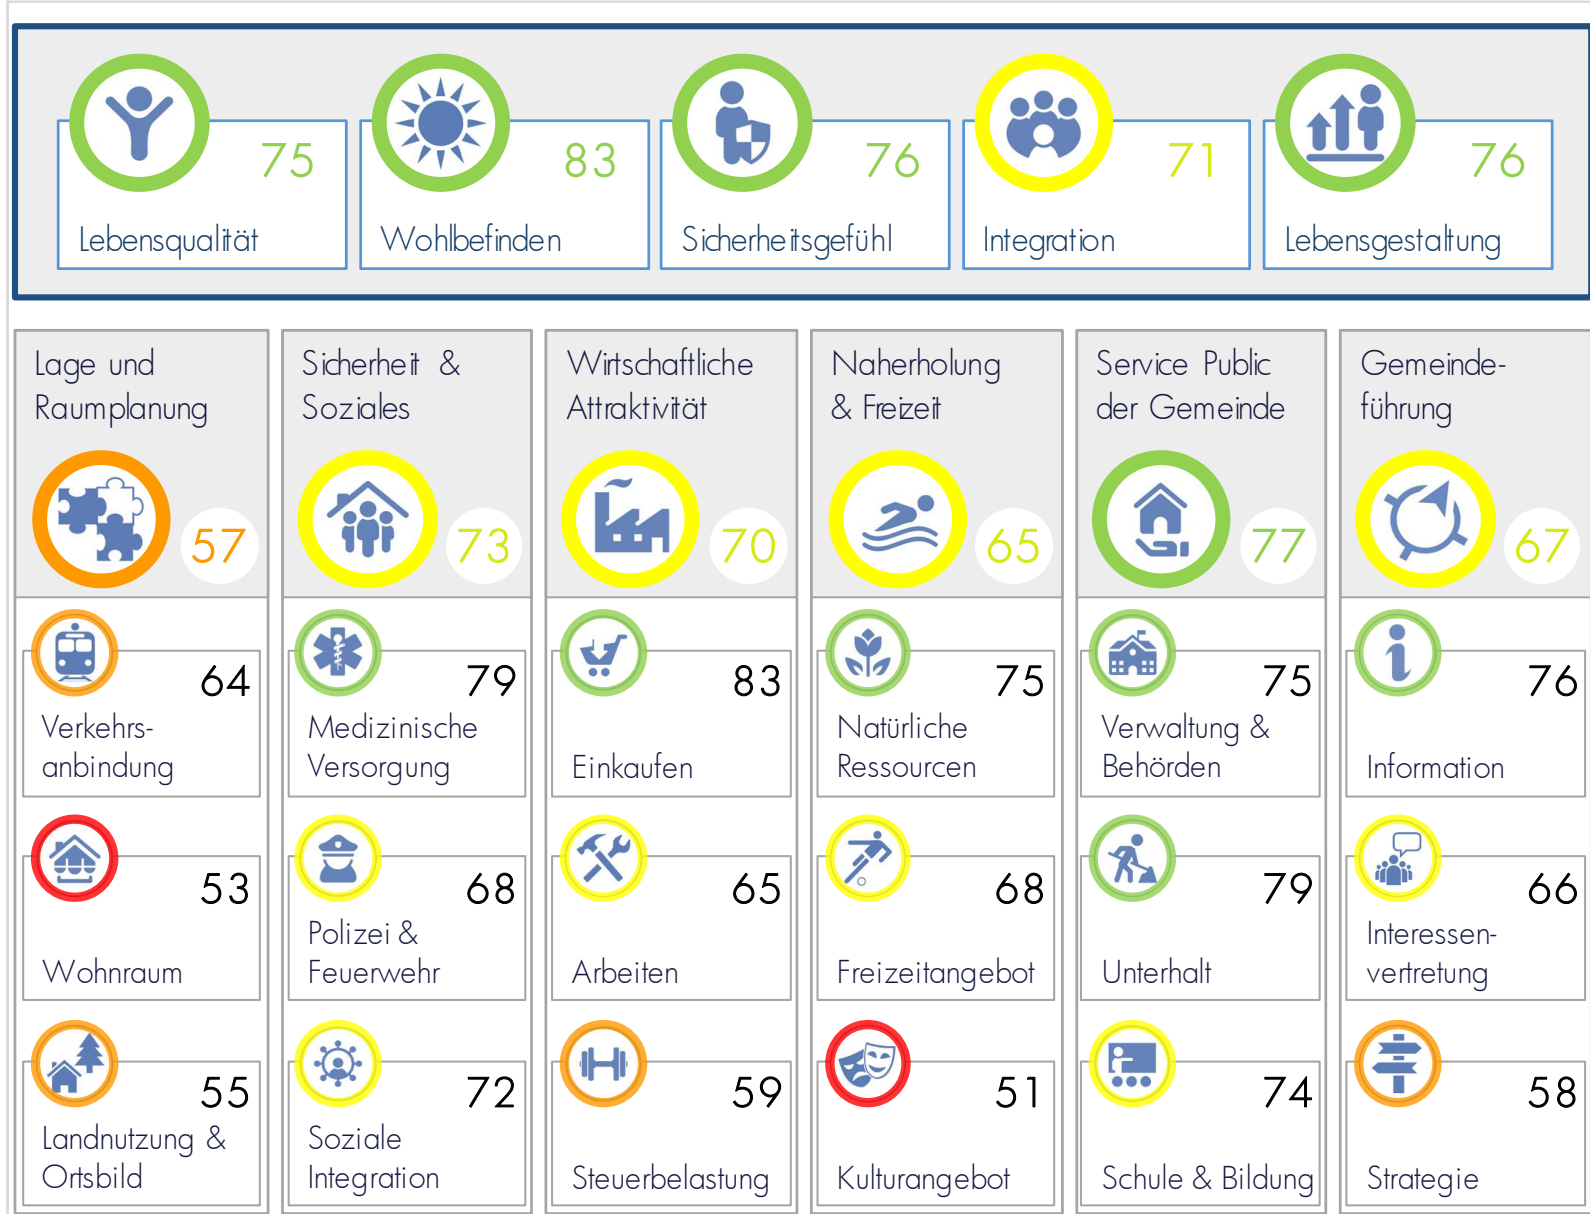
75
Lebensqualität

83
Wohlbefinden

76
Sicherheitsgefühl

71
Integration

76
Lebensgestaltung

Lage und Raumplanung
57

64
Verkehrsanbindung

53
Wohnraum

55
Landnutzung & Ortsbild

Sicherheit & Soziales
73

79
Medizinische Versorgung

68
Polizei & Feuerwehr

72
Soziale Integration

Wirtschaftliche Attraktivität
70

83
Einkaufen

65
Arbeiten

59
Steuerbelastung

Naherholung & Freizeit
65

75
Natürliche Ressourcen

68
Freizeitangebot

51
Kulturangebot

Service Public der Gemeinde
77

75
Verwaltung & Behörden

79
Unterhalt

74
Schule & Bildung

Gemeindeführung
67

76
Information

66
Interessenvertretung

58
Strategie